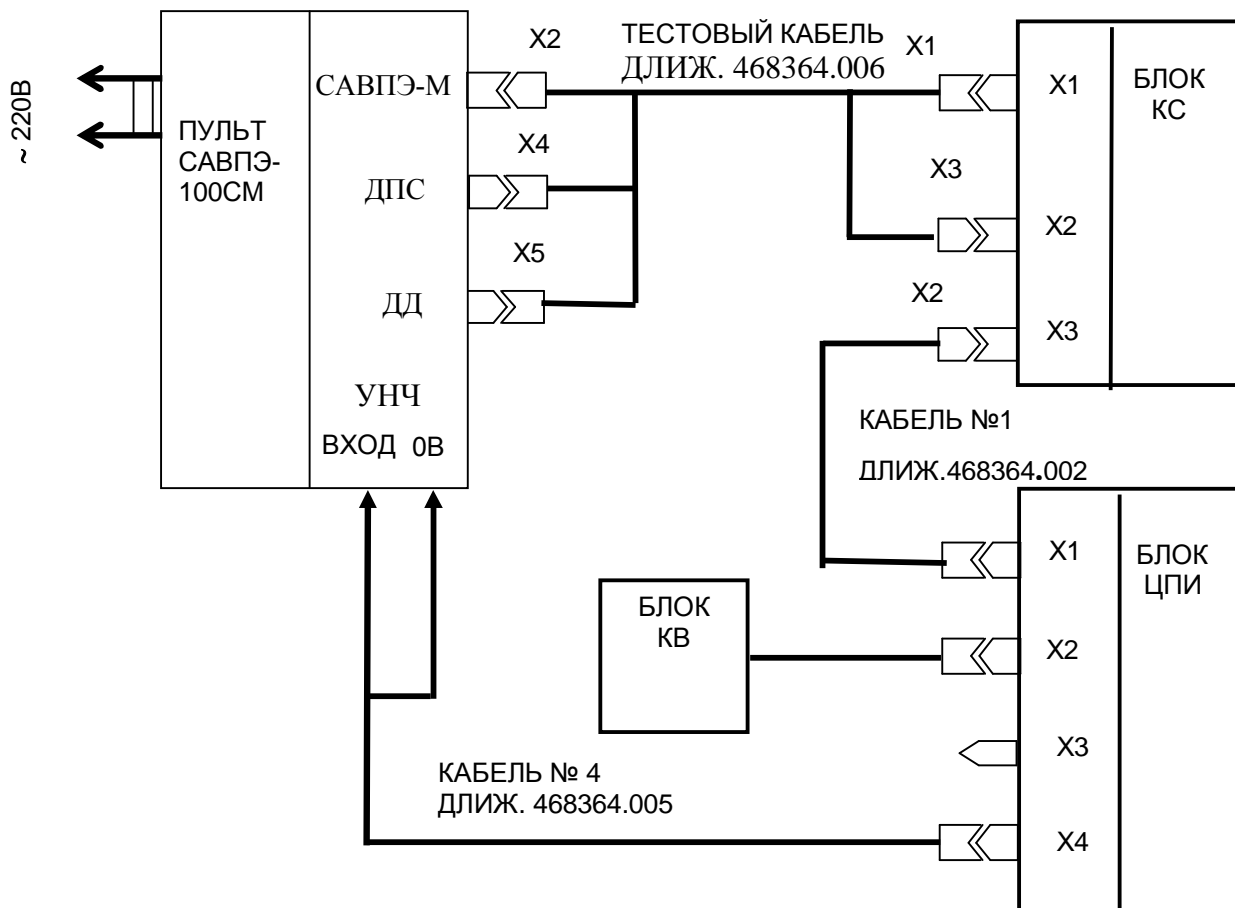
~ 220В

ПУЛЬТ САВПЭ-100СМ

САВПЭ-М

ДПС

ДД

УНЧ

ВХОД 0В

Х2

Х4

Х5

ТЕСТОВЫЙ КАБЕЛЬ ДЛИЖ. 468364.006

Х1

Х3

Х1

Х2

Х3

БЛОК КС

Х2

КАБЕЛЬ №1

ДЛИЖ.468364.002

Х1

Х2

Х3

Х4

БЛОК ЦПИ

БЛОК КВ

КАБЕЛЬ № 4 ДЛИЖ. 468364.005